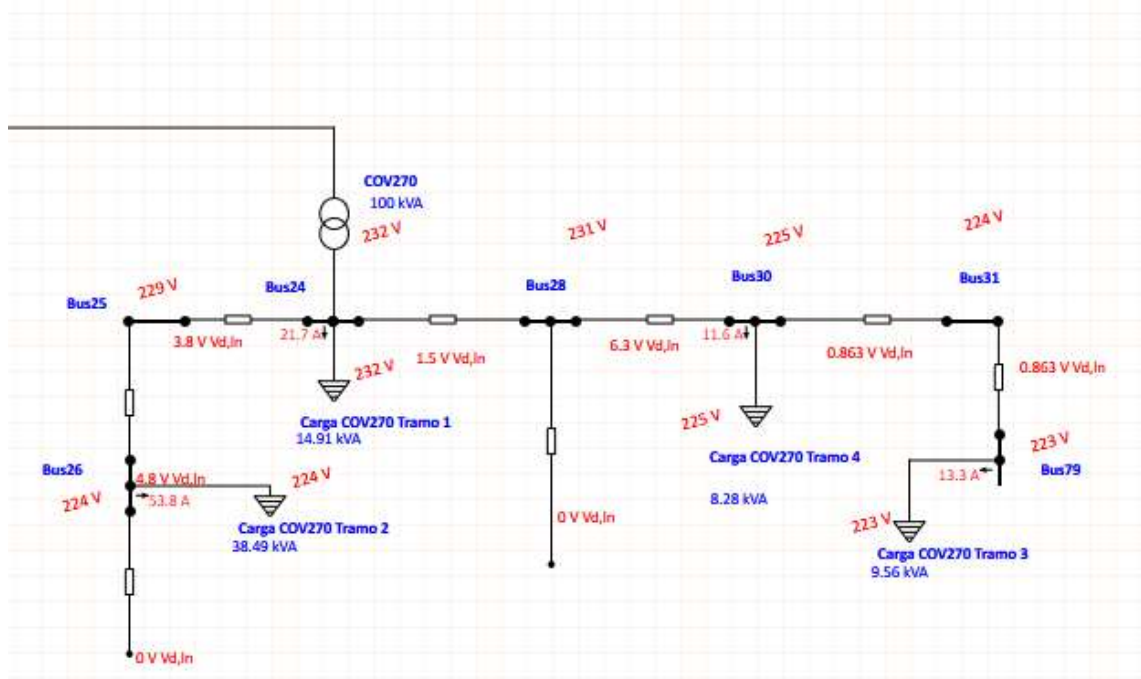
COV270
100 kVA
232 V

231 V
225 V
224 V

Bus25
229 V
Bus24
Bus28
Bus30
Bus31

3.8 V Vd,ln
21.7 A
1.5 V Vd,ln
232 V
6.3 V Vd,ln
11.6 A
0.863 V Vd,ln
0.863 V Vd,ln

Carga COV270 Tramo 1
14.91 kVA

225 V
Carga COV270 Tramo 4
8.28 kVA

Bus26
224 V
4.8 V Vd,ln
53.8 A
224 V
Carga COV270 Tramo 2
38.49 kVA

0 V Vd,ln

223 V
13.3 A
Bus79
223 V
Carga COV270 Tramo 3
9.56 kVA

0 V Vd,ln